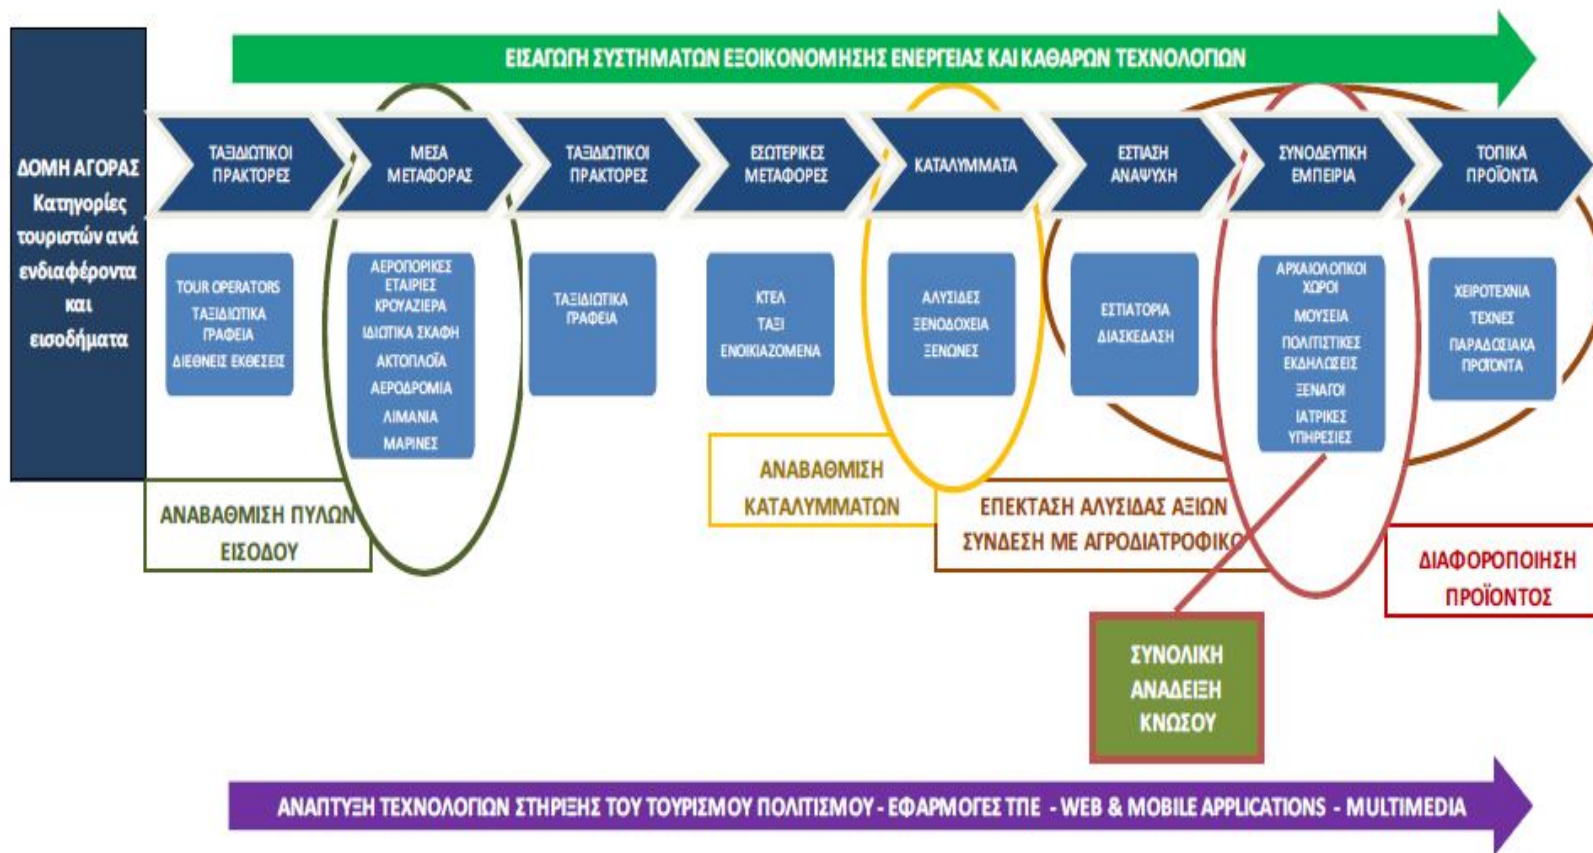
ΕΙΣΑΓΩΓΗ ΣΥΣΤΗΜΑΤΩΝ ΕΞΟΙΚΟΝΟΜΗΣΗΣ ΕΝΕΡΓΕΙΑΣ ΚΑΙ ΚΑΘΑΡΩΝ ΤΕΧΝΟΛΟΓΙΩΝ

ΔΟΜΗ ΑΓΟΡΑΣ Κατηγορίες τουριστών ανά ενδιαφέροντα και εισοδήματα

ΤΑΞΙΔΙΩΤΙΚΟΙ ΠΡΑΚΤΟΡΕΣ

ΜΕΣΑ ΜΕΤΑΦΟΡΑΣ

ΤΑΞΙΔΙΩΤΙΚΟΙ ΠΡΑΚΤΟΡΕΣ

ΕΣΩΤΕΡΙΚΕΣ ΜΕΤΑΦΟΡΕΣ

ΚΑΤΑΛΥΜΜΑΤΑ

ΕΣΤΙΑΣΗ ΑΝΑΨΥΧΗ

ΣΥΝΟΔΕΥΤΙΚΗ ΕΜΠΕΙΡΙΑ

ΤΟΠΙΚΑ ΠΡΟΪΟΝΤΑ

TOUR OPERATORS
ΤΑΞΙΔΙΩΤΙΚΑ ΓΡΑΦΕΙΑ
ΔΙΕΘΝΕΙΣ ΕΚΘΕΣΕΙΣ

ΑΕΡΟΠΟΡΙΚΕΣ ΕΤΑΙΡΙΕΣ
ΚΡΟΥΑΖΙΕΡΑ
ΙΔΙΩΤΙΚΑ ΣΚΑΦΗ
ΑΚΤΟΠΛΟΪΑ
ΑΕΡΟΔΡΟΜΙΑ
ΛΙΜΑΝΙΑ
ΜΑΡΙΝΕΣ

ΤΑΞΙΔΙΩΤΙΚΑ ΓΡΑΦΕΙΑ

ΚΤΕΛ
ΤΑΞΙ
ΕΝΟΙΚΙΑΖΟΜΕΝΑ

ΑΛΥΣΙΔΕΣ
ΞΕΝΟΔΟΧΕΙΑ
ΞΕΝΩΝΕΣ

ΕΣΤΙΑΤΟΡΙΑ
ΔΙΑΣΚΕΔΑΣΗ

ΑΡΧΑΙΟΛΟΓΙΚΟΙ ΧΩΡΟΙ
ΜΟΥΣΕΙΑ
ΠΟΛΙΤΙΣΤΙΚΕΣ ΕΚΔΗΛΩΣΕΙΣ
ΞΕΝΑΓΟΙ
ΙΑΤΡΙΚΕΣ ΥΠΗΡΕΣΙΕΣ

ΧΕΙΡΟΤΕΧΝΙΑ
ΤΕΧΝΕΣ
ΠΑΡΑΔΟΣΙΑΚΑ ΠΡΟΪΟΝΤΑ

ΑΝΑΒΑΘΜΙΣΗ ΠΥΛΩΝ ΕΙΣΟΔΟΥ

ΑΝΑΒΑΘΜΙΣΗ ΚΑΤΑΛΥΜΜΑΤΩΝ

ΕΠΕΚΤΑΣΗ ΑΛΥΣΙΔΑΣ ΑΞΙΩΝ ΣΥΝΔΕΣΗ ΜΕ ΑΓΡΟΔΙΑΤΡΟΦΙΚΟ

ΔΙΑΦΟΡΟΠΟΙΗΣΗ ΠΡΟΪΟΝΤΟΣ

ΣΥΝΟΛΙΚΗ ΑΝΑΔΕΙΞΗ ΚΝΩΣΟΥ

ΑΝΑΠΤΥΞΗ ΤΕΧΝΟΛΟΓΙΩΝ ΣΤΗΡΙΞΗΣ ΤΟΥ ΤΟΥΡΙΣΜΟΥ ΠΟΛΙΤΙΣΜΟΥ - ΕΦΑΡΜΟΓΕΣ ΤΠΕ - WEB & MOBILE APPLICATIONS - MULTIMEDIA